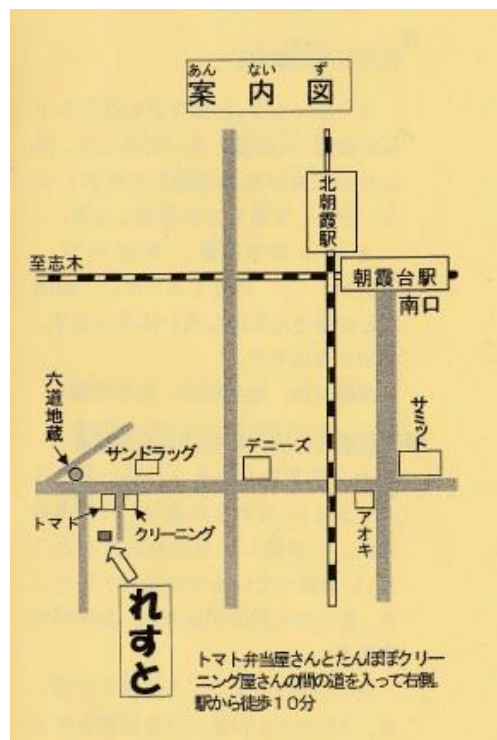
あん ない ず
案内図

北朝霞駅

至志木

朝霞台駅
南口

六道地蔵

サンドラッグ

デニーズ

サミット

トマド

クリーニング

アオキ

れすと

トマト弁当屋さんとたんぽぽクリーニング屋さんの間の道を入って右側
駅から徒歩１０分